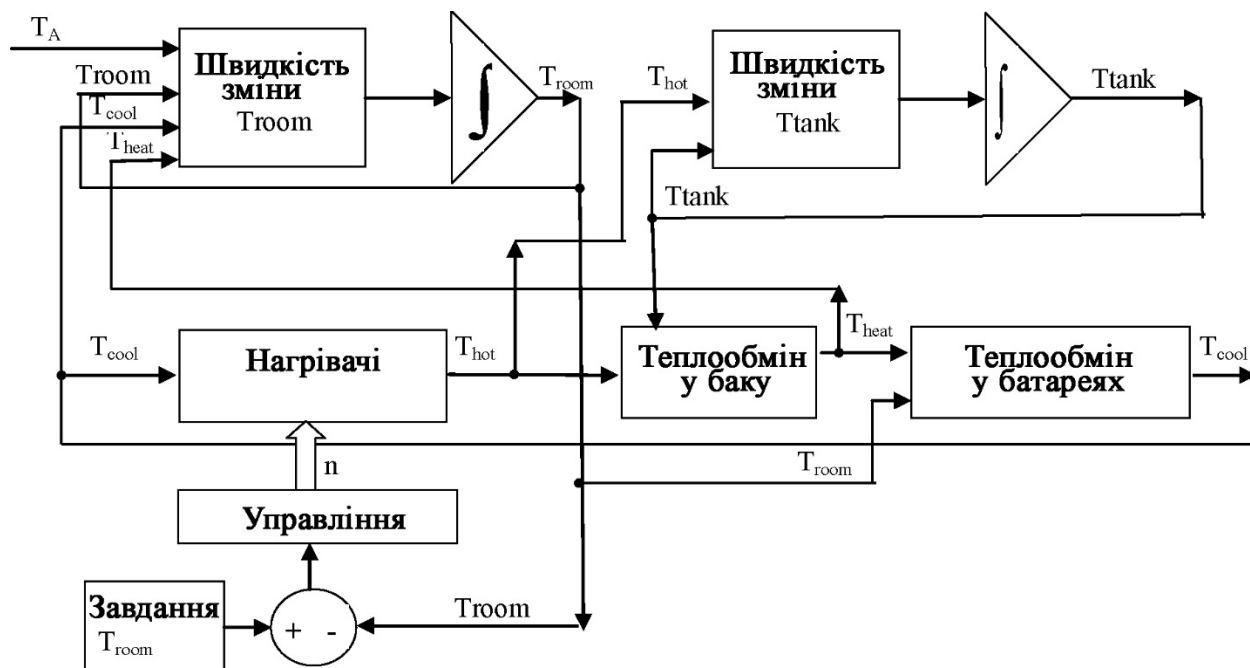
$T_A$
Troom
$T_{cool}$
$T_{heat}$
Швидкість зміни Troom
$\int$
$T_{room}$
$T_{hot}$
Швидкість зміни Ttank
$\int$
Ttank
Ttank
$T_{heat}$
$T_{cool}$
Нагрівачі
$T_{hot}$
Теплообмін у баку
Теплообмін у батареях
$T_{cool}$
n
$T_{room}$
Управління
Завдання
$T_{room}$
+ -
Troom